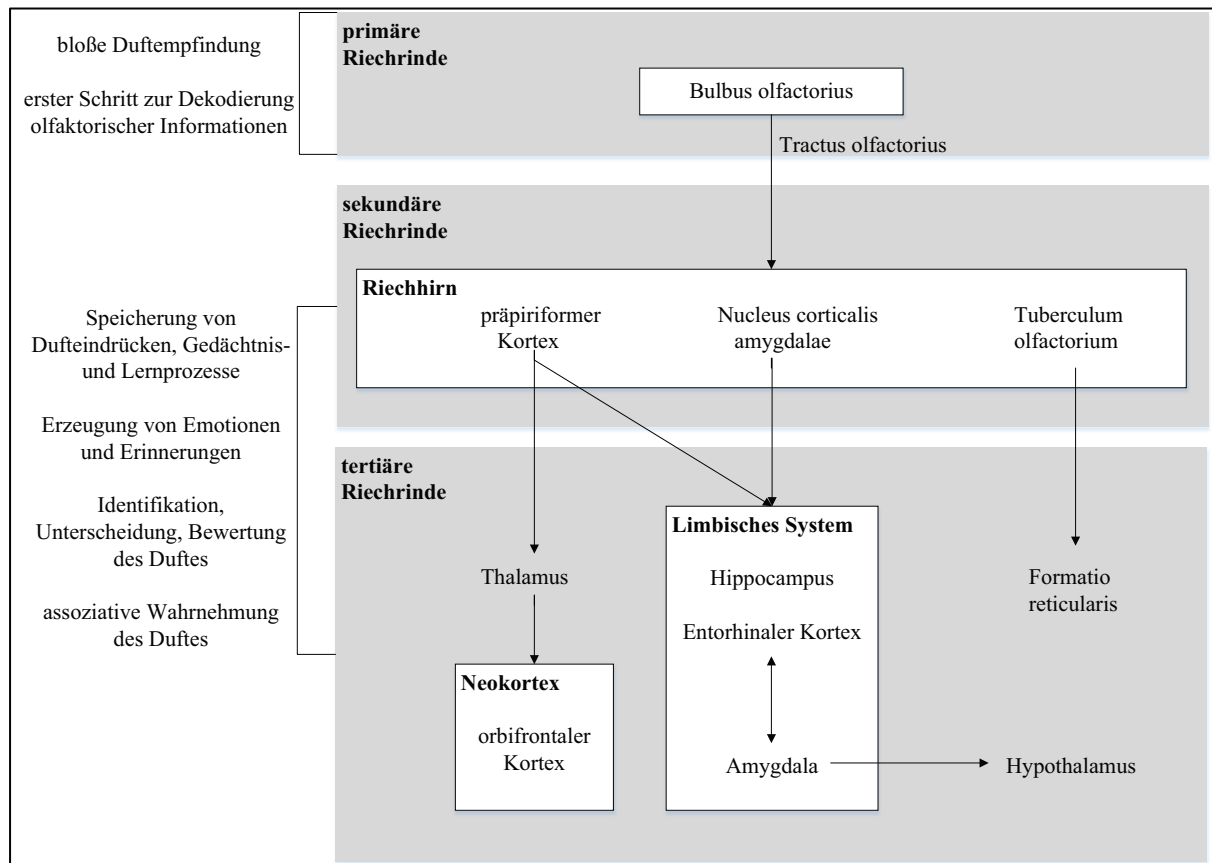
bloße Duftempfindung

erster Schritt zur Dekodierung olfaktorischer Informationen

primäre Riechrinde

Bulbus olfactorius

Tractus olfactorius

sekundäre Riechrinde

Riechhirn

präpiriformer Kortex

Nucleus corticalis amygdalae

Tuberculum olfactorium

Speicherung von Dufteindrücken, Gedächtnis- und Lernprozesse

Erzeugung von Emotionen und Erinnerungen

Identifikation, Unterscheidung, Bewertung des Duftes

assoziative Wahrnehmung des Duftes

tertiäre Riechrinde

Limbisches System

Thalamus

Hippocampus

Entorhinaler Kortex

Formatio reticularis

Neokortex

orbifrontaler Kortex

Amygdala

Hypothalamus